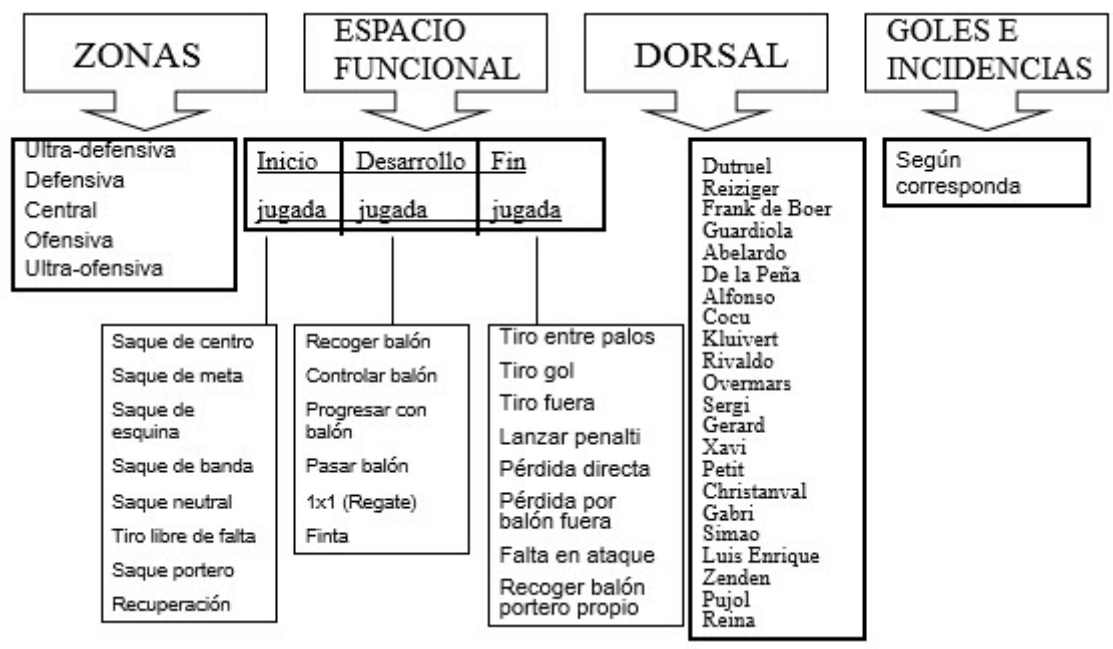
ZONAS

ESPACIO FUNCIONAL

DORSAL

GOLES E INCIDENCIAS

Ultra-defensiva
Defensiva
Central
Ofensiva
Ultra-ofensiva

| Inicio | Desarrollo | Fin |
|---|---|---|
| jugada | jugada | jugada |

Saque de centro
Saque de meta
Saque de esquina
Saque de banda
Saque neutral
Tiro libre de falta
Saque portero
Recuperación

Recoger balón
Controlar balón
Progresar con balón
Pasar balón
1x1 (Regate)
Finta

Tiro entre palos
Tiro gol
Tiro fuera
Lanzar penalti
Pérdida directa
Pérdida por balón fuera
Falta en ataque
Recoger balón portero propio

Dutruel
Reiziger
Frank de Boer
Guardiola
Abelardo
De la Peña
Alfonso
Cocu
Kluivert
Rivaldo
Overmars
Sergi
Gerard
Xavi
Petit
Christanval
Gabri
Simao
Luis Enrique
Zenden
Pujol
Reina

Según corresponda